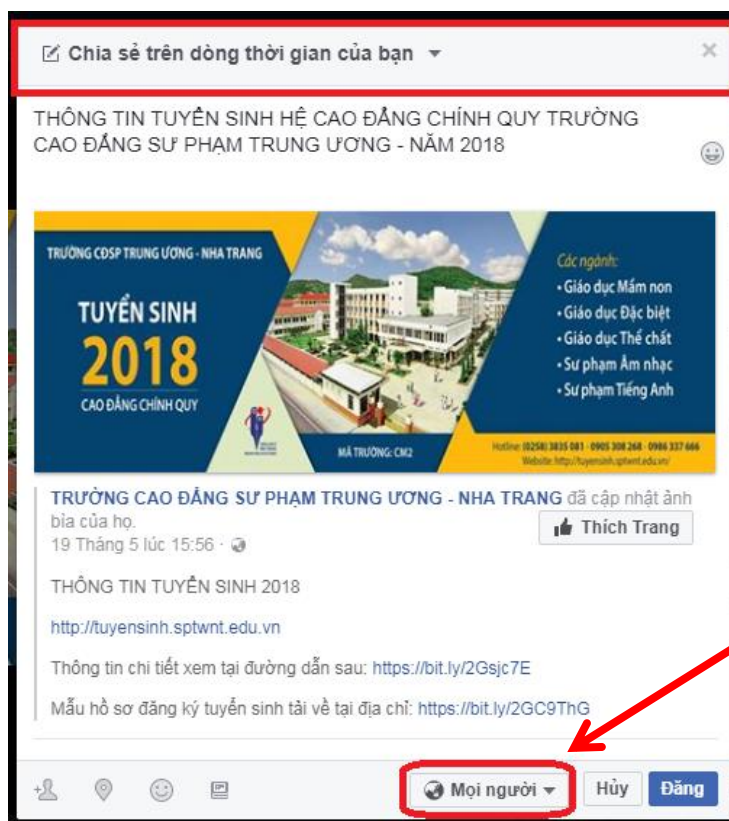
Chia sẻ trên dòng thời gian của bạn

THÔNG TIN TUYỂN SINH HỆ CAO ĐẲNG CHÍNH QUY TRƯỜNG CAO ĐẲNG SƯ PHẠM TRUNG ƯƠNG - NĂM 2018

TRƯỜNG CĐSP TRUNG ƯƠNG - NHA TRANG

TUYỂN SINH 2018

CAO ĐẲNG CHÍNH QUY

MÃ TRƯỜNG: CM2

Các ngành:
• Giáo dục Mầm non
• Giáo dục Đặc biệt
• Giáo dục Thể chất
• Sư phạm Âm nhạc
• Sư phạm Tiếng Anh

Hotline: (0258) 3835 081 - 0905 308 268 - 0986 337 666
Website: http://tuyensinh.sptwnt.edu.vn/

TRƯỜNG CAO ĐẲNG SƯ PHẠM TRUNG ƯƠNG - NHA TRANG đã cập nhật ảnh bìa của họ.

Thích Trang

19 Tháng 5 lúc 15:56 ·

THÔNG TIN TUYỂN SINH 2018

http://tuyensinh.sptwnt.edu.vn

Thông tin chi tiết xem tại đường dẫn sau: https://bit.ly/2Gsjc7E

Mẫu hồ sơ đăng ký tuyển sinh tải về tại địa chỉ: https://bit.ly/2GC9ThG

Mọi người

Hủy

Đăng